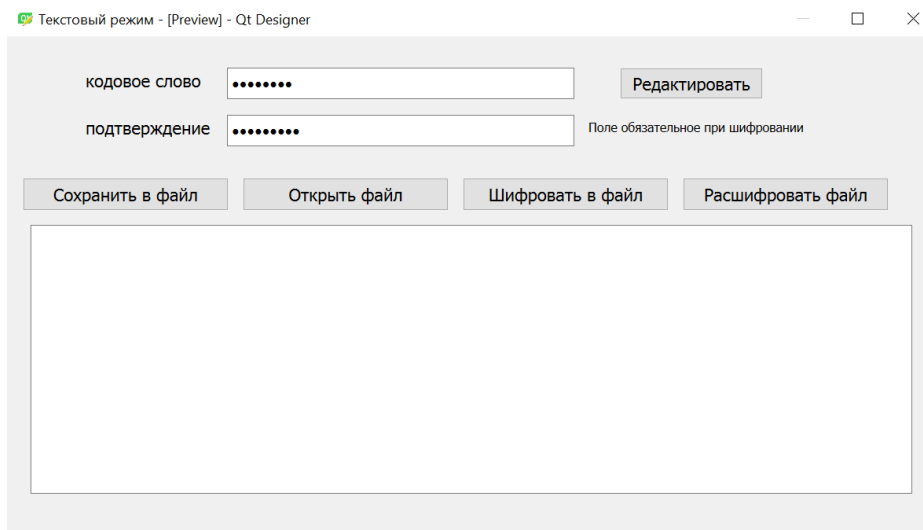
Текстовый режим - [Preview] - Qt Designer

кодовое слово ••••••••

Редактировать

подтверждение •••••••••

Поле обязательное при шифровании

Сохранить в файл

Открыть файл

Шифровать в файл

Расшифровать файл